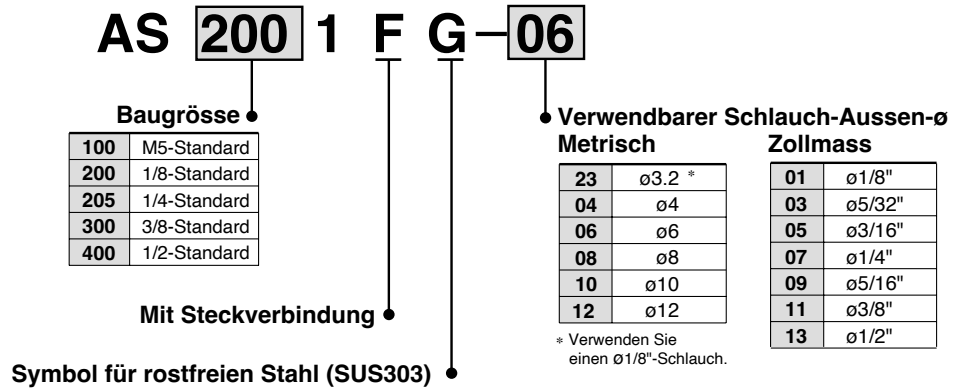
AS 200 1 F G – 06

Baugrösse

| 100 | M5-Standard |
|---|---|
| 200 | 1/8-Standard |
| 205 | 1/4-Standard |
| 300 | 3/8-Standard |
| 400 | 1/2-Standard |

Mit Steckverbindung

Symbol für rostfreien Stahl (SUS303)

Verwendbarer Schlauch-Aussen-ø

Metrisch

| 23 | ø3.2 * |
|---|---|
| 04 | ø4 |
| 06 | ø6 |
| 08 | ø8 |
| 10 | ø10 |
| 12 | ø12 |

* Verwenden Sie einen ø1/8"-Schlauch.

Zollmass

| 01 | ø1/8" |
|---|---|
| 03 | ø5/32" |
| 05 | ø3/16" |
| 07 | ø1/4" |
| 09 | ø5/16" |
| 11 | ø3/8" |
| 13 | ø1/2" |